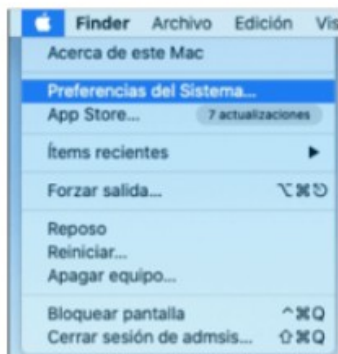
Finder Archivo Edición Vis

Acerca de este Mac

Preferencias del Sistema...
App Store... 7 actualizaciones

Ítems recientes ▶

Forzar salida... ⌥⌘⎋

Reposo
Reiniciar...
Apagar equipo...

Bloquear pantalla ^⌘Q
Cerrar sesión de admsis... ⇧⌘Q